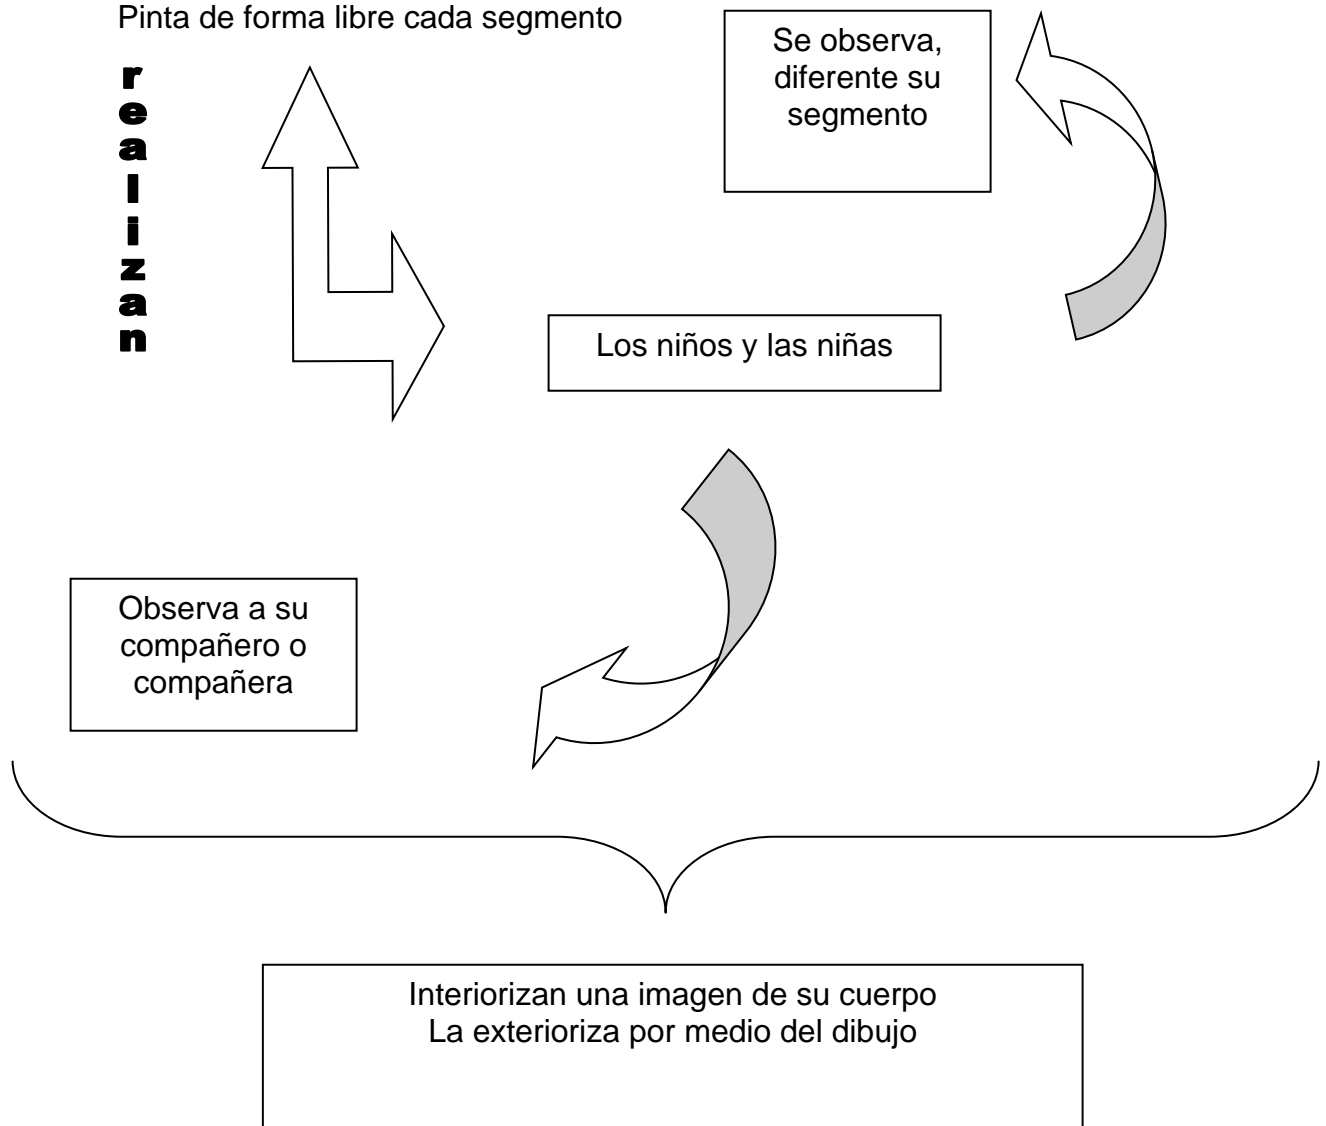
Pinta de forma libre cada segmento

realizan

Se observa, diferente su segmento

Los niños y las niñas

Observa a su compañero o compañera

Interiorizan una imagen de su cuerpo
La exterioriza por medio del dibujo